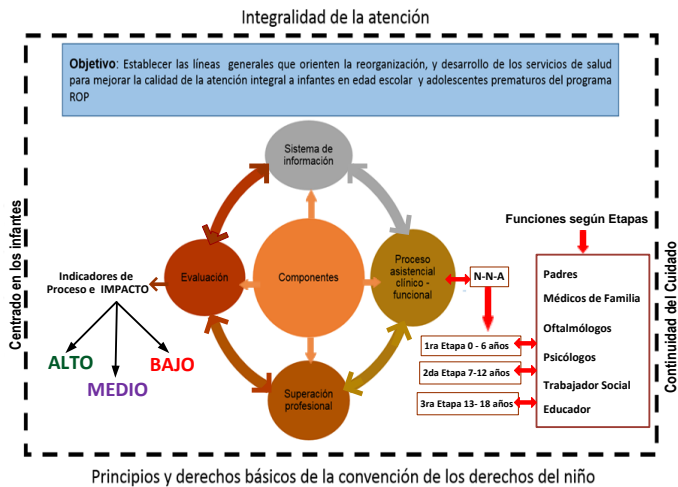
Integralidad de la atención

**Objetivo**: Establecer las líneas generales que orienten la reorganización, y desarrollo de los servicios de salud para mejorar la calidad de la atención integral a infantes en edad escolar y adolescentes prematuros del programa ROP

Centrado en los infantes

Sistema de información

Evaluación

Componentes

Proceso asistencial clínico - funcional

Superación profesional

Indicadores de Proceso e IMPACTO

ALTO

MEDIO

BAJO

N-N-A

Funciones según Etapas

1ra Etapa 0 - 6 años

2da Etapa 7-12 años

3ra Etapa 13- 18 años

Padres

Médicos de Familia

Oftalmólogos

Psicólogos

Trabajador Social

Educador

Continuidad del Cuidado

Principios y derechos básicos de la convención de los derechos del niño